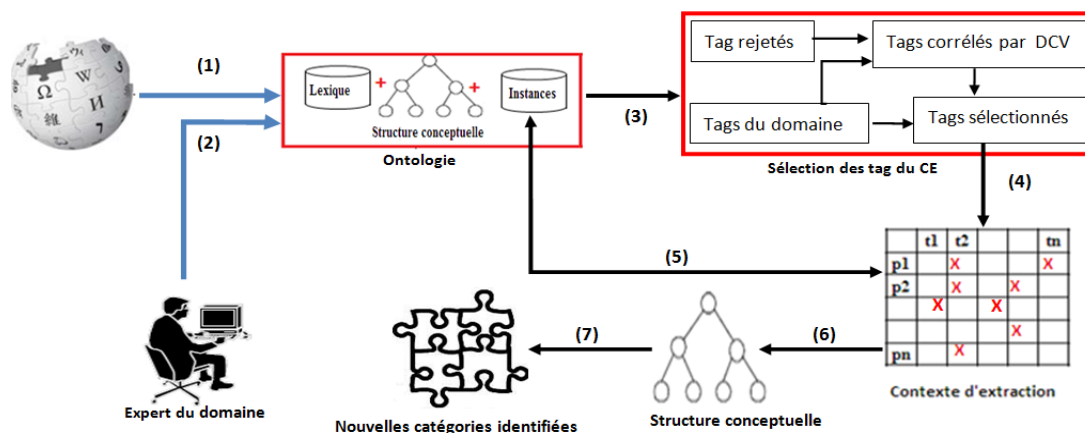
(1)

(2)

Lexique + + Instances

Structure conceptuelle

Ontologie

(3)

Tag rejetés

Tags corrélés par DCV

Tags du domaine

Tags sélectionnés

Sélection des tag du CE

(4)

(5)

|  | t1 | t2 |  |  |  | tn |
|---|---|---|---|---|---|---|
| p1 |  | X |  |  |  | X |
| p2 |  | X |  | X |  |  |
|  | X |  | X |  |  |  |
|  |  |  |  | X |  |  |
| pn |  | X |  |  |  |  |

Contexte d'extraction

(6)

(7)

Expert du domaine

Nouvelles catégories identifiées

Structure conceptuelle